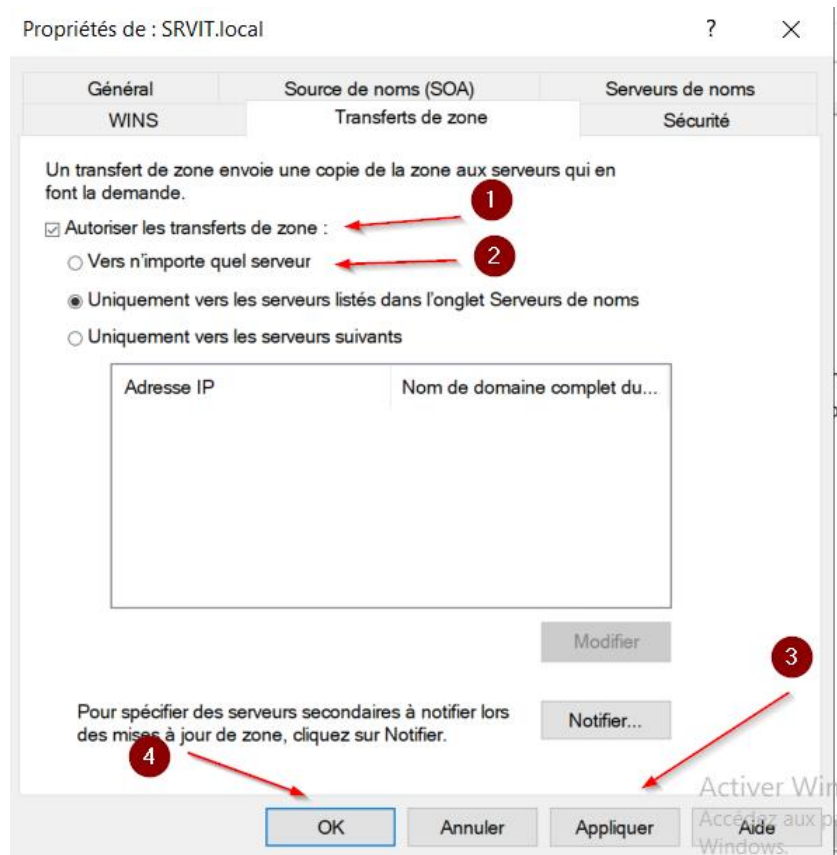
Propriétés de : SRVIT.local ? ×

Général | Source de noms (SOA) | Serveurs de noms
WINS | Transferts de zone | Sécurité

Un transfert de zone envoie une copie de la zone aux serveurs qui en font la demande.

1

☑ Autoriser les transferts de zone :

2

○ Vers n'importe quel serveur

◉ Uniquement vers les serveurs listés dans l'onglet Serveurs de noms

○ Uniquement vers les serveurs suivants

| Adresse IP | Nom de domaine complet du... |
|---|---|

Modifier

3

Pour spécifier des serveurs secondaires à notifier lors des mises à jour de zone, cliquez sur Notifier.

Notifier...

4

Activer Win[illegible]
Accédez aux p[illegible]
Windows.

OK Annuler Appliquer Aide